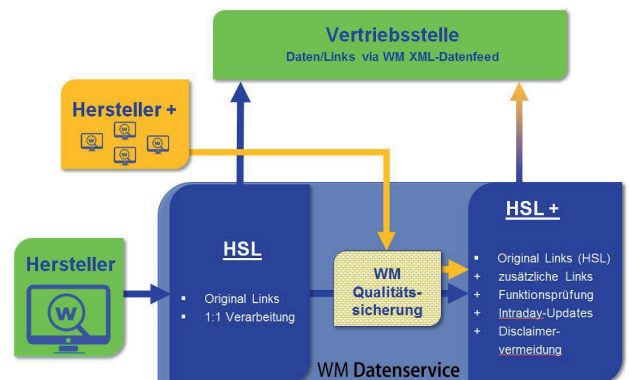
Vertriebsstelle
Daten/Links via WM XML-Datenfeed

Hersteller +

Hersteller

HSL
- Original Links
- 1:1 Verarbeitung

WM Qualitätssicherung

HSL +
- Original Links (HSL)
+ zusätzliche Links
+ Funktionsprüfung
+ Intraday-Updates
+ Disclaimervermeidung

WM Datenservice